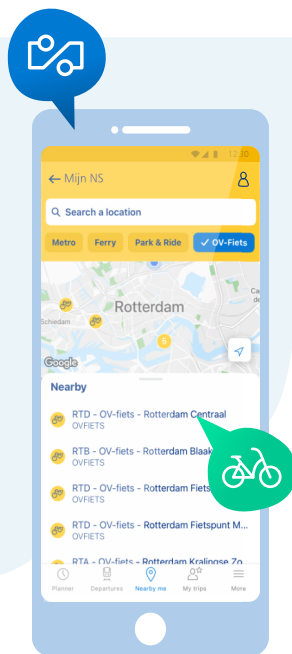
12:30

← Mijn NS

Search a location

Metro
Ferry
Park & Ride
✓ OV-Fiets

Schiedam
Rotterdam
Ca
Google

Nearby

RTD - OV-fiets - Rotterdam Centraal
OVFIETS

RTB - OV-fiets - Rotterdam Blaak
OVFIETS

RTB - OV-fiets - Rotterdam Fiets
OVFIETS

RTB - OV-fiets - Rotterdam Fietspunt M...
OVFIETS

RTA - OV-fiets - Rotterdam Kralingse Zo

Planner
Departures
Nearby me
My trips
More